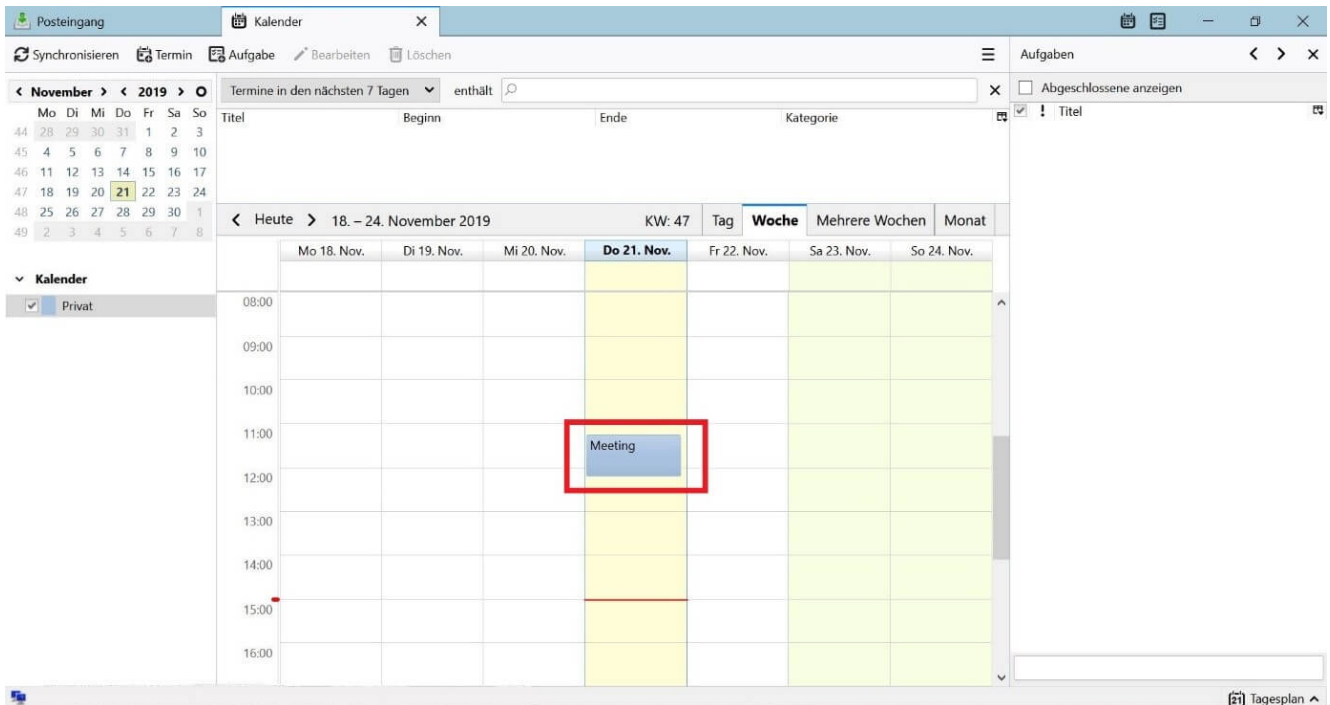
Posteingang Kalender ×

Synchronisieren Termin Aufgabe Bearbeiten Löschen

Aufgaben

< November > < 2019 >

| | Mo | Di | Mi | Do | Fr | Sa | So |
|---|---|---|---|---|---|---|---|
| 44 | 28 | 29 | 30 | 31 | 1 | 2 | 3 |
| 45 | 4 | 5 | 6 | 7 | 8 | 9 | 10 |
| 46 | 11 | 12 | 13 | 14 | 15 | 16 | 17 |
| 47 | 18 | 19 | 20 | 21 | 22 | 23 | 24 |
| 48 | 25 | 26 | 27 | 28 | 29 | 30 | 1 |
| 49 | 2 | 3 | 4 | 5 | 6 | 7 | 8 |

Termine in den nächsten 7 Tagen enthält ×

Abgeschlossene anzeigen

| Titel | Beginn | Ende | Kategorie |
|---|---|---|---|

! Titel

Kalender

Privat

< Heute > 18. – 24. November 2019 KW: 47 Tag Woche Mehrere Wochen Monat

| | Mo 18. Nov. | Di 19. Nov. | Mi 20. Nov. | Do 21. Nov. | Fr 22. Nov. | Sa 23. Nov. | So 24. Nov. |
|---|---|---|---|---|---|---|---|
| 08:00 | | | | | | | |
| 09:00 | | | | | | | |
| 10:00 | | | | | | | |
| 11:00 | | | | Meeting | | | |
| 12:00 | | | | | | | |
| 13:00 | | | | | | | |
| 14:00 | | | | | | | |
| 15:00 | | | | | | | |
| 16:00 | | | | | | | |

Tagesplan